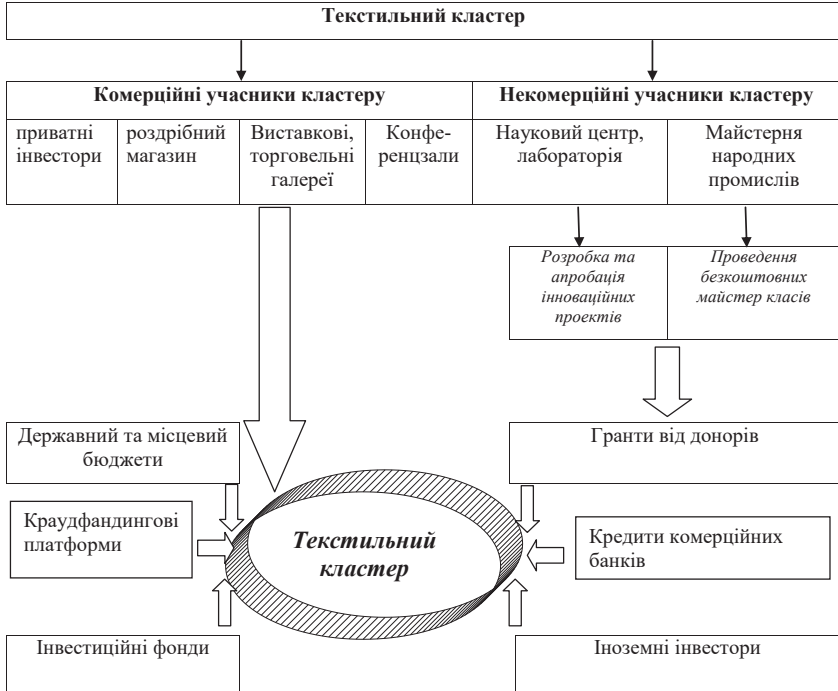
Текстильний кластер

Комерційні учасники кластеру

Некомерційні учасники кластеру

приватні інвестори

роздрібний магазин

Виставкові, торговельні галереї

Конференцзали

Науковий центр, лабораторія

Майстерня народних промислів

Розробка та апробація інноваційних проектів

Проведення безкоштовних майстер класів

Державний та місцевий бюджети

Гранти від донорів

Краудфандингові платформи

Текстильний кластер

Кредити комерційних банків

Інвестиційні фонди

Іноземні інвестори